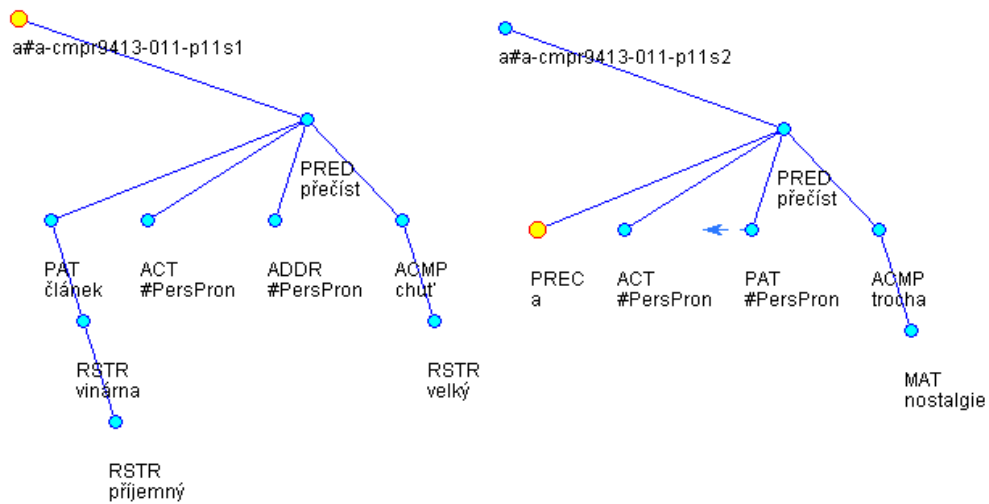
a#a-cmpr9413-011-p11s1

PRED
přečíst

PAT
článek

ACT
#PersPron

ADDR
#PersPron

ACMP
chuť

RSTR
vinárna

RSTR
velký

RSTR
příjemný

a#a-cmpr9413-011-p11s2

PRED
přečíst

PREC
a

ACT
#PersPron

PAT
#PersPron

ACMP
trocha

MAT
nostalgie